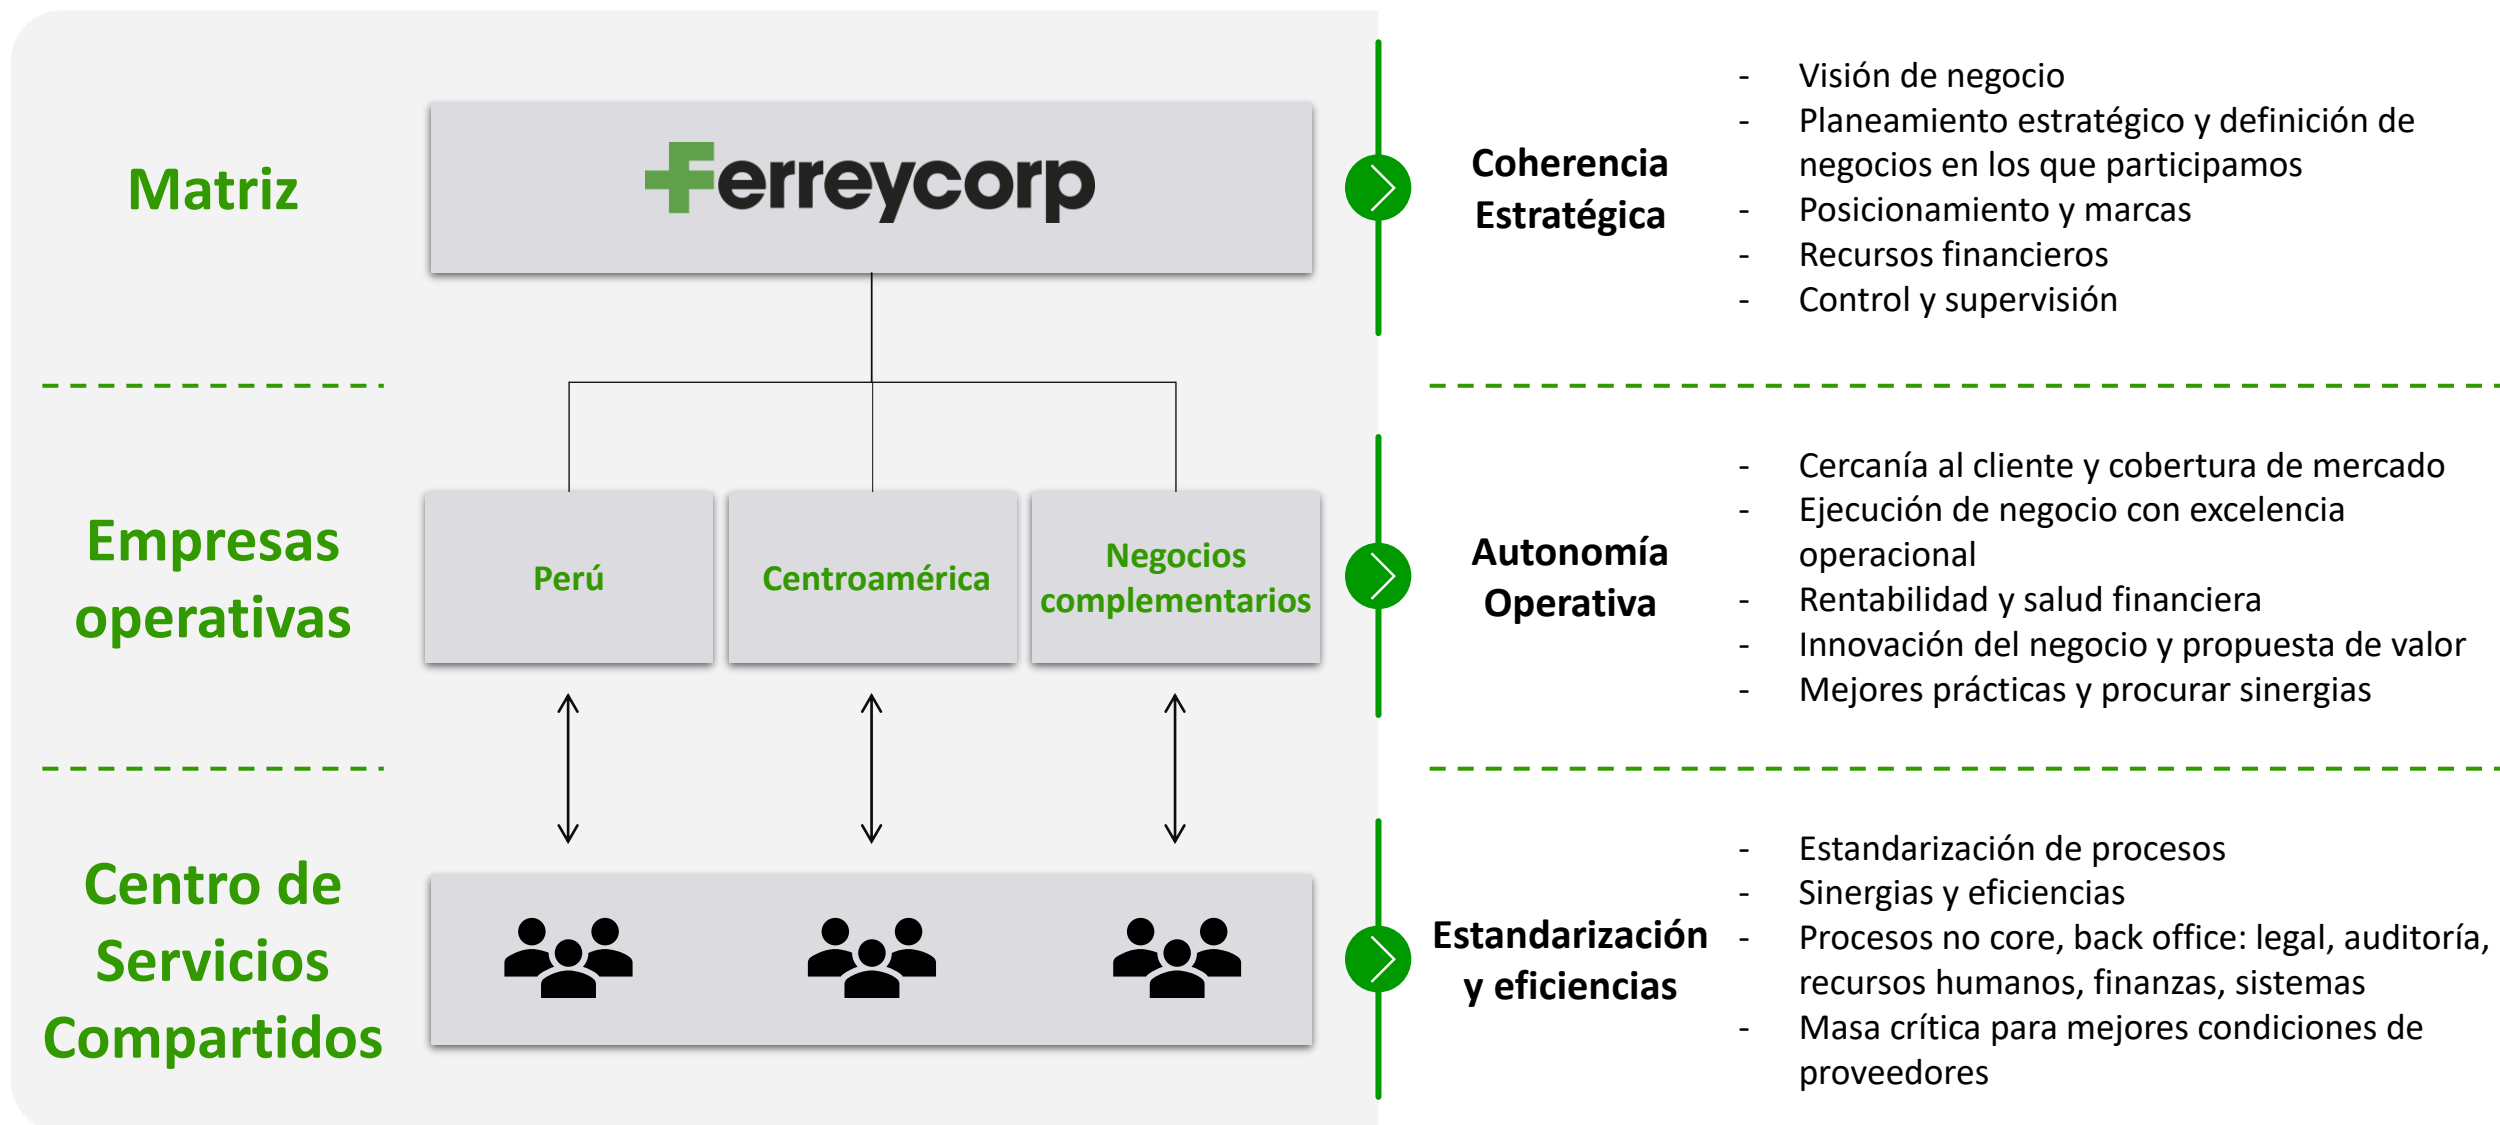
Matriz

Ferreycorp

Coherencia Estratégica

- Visión de negocio
- Planeamiento estratégico y definición de negocios en los que participamos
- Posicionamiento y marcas
- Recursos financieros
- Control y supervisión

Empresas operativas

Perú

Centroamérica

Negocios complementarios

Autonomía Operativa

- Cercanía al cliente y cobertura de mercado
- Ejecución de negocio con excelencia operacional
- Rentabilidad y salud financiera
- Innovación del negocio y propuesta de valor
- Mejores prácticas y procurar sinergias

Centro de Servicios Compartidos

Estandarización y eficiencias

- Estandarización de procesos
- Sinergias y eficiencias
- Procesos no core, back office: legal, auditoría, recursos humanos, finanzas, sistemas
- Masa crítica para mejores condiciones de proveedores